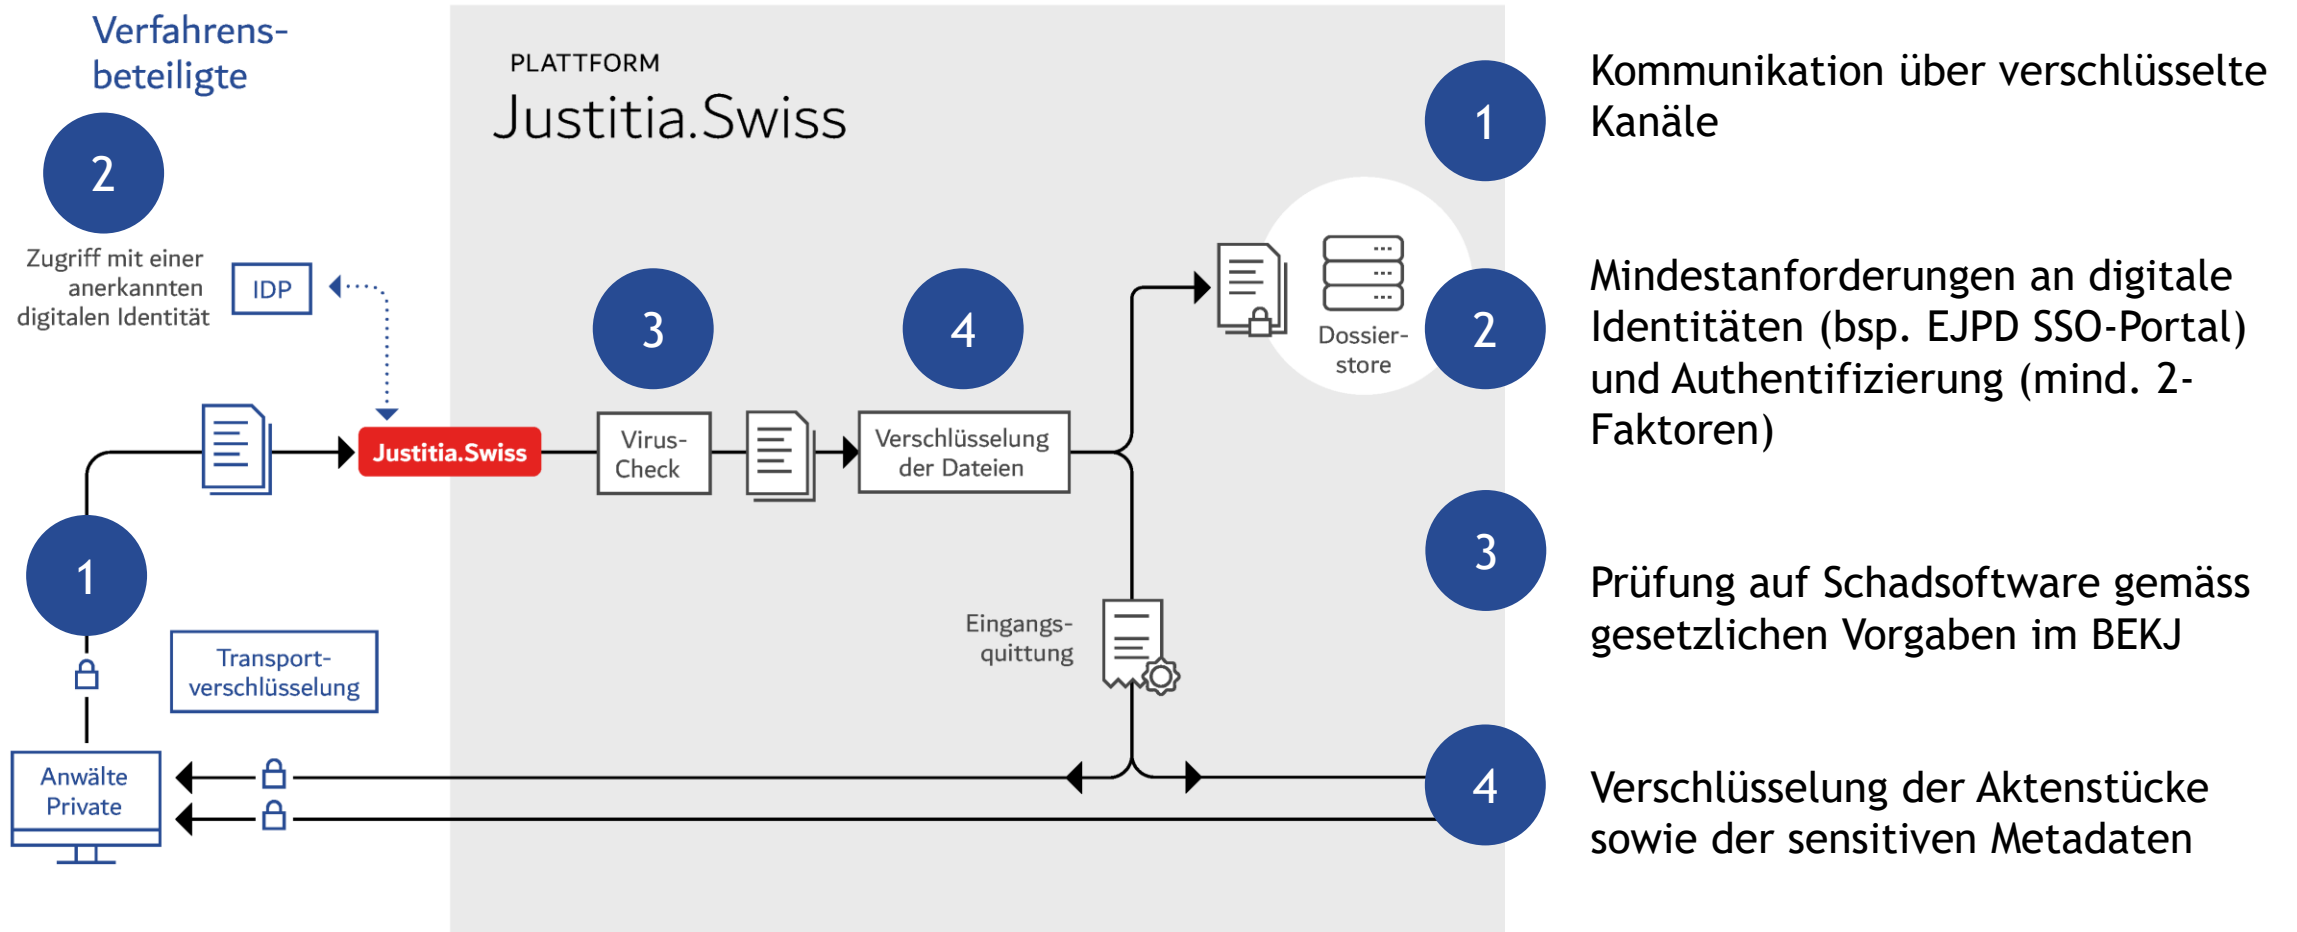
Verfahrensbeteiligte

2

Zugriff mit einer anerkannten digitalen Identität

IDP

1

Transportverschlüsselung

Anwälte Private

PLATTFORM

Justitia.Swiss

Justitia.Swiss

3

Virus-Check

4

Verschlüsselung der Dateien

Dossierstore

Eingangsquittung

1

Kommunikation über verschlüsselte Kanäle

2

Mindestanforderungen an digitale Identitäten (bsp. EJPD SSO-Portal) und Authentifizierung (mind. 2-Faktoren)

3

Prüfung auf Schadsoftware gemäss gesetzlichen Vorgaben im BEKJ

4

Verschlüsselung der Aktenstücke sowie der sensitiven Metadaten